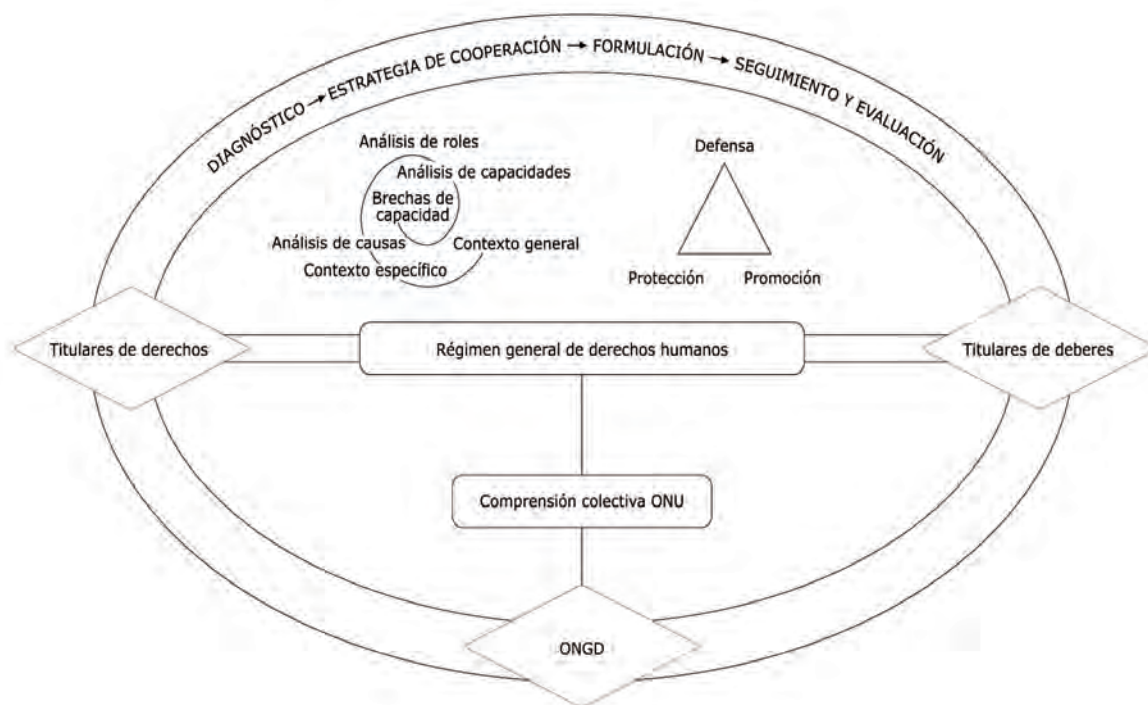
DIAGNÓSTICO → ESTRATEGIA DE COOPERACIÓN → FORMULACIÓN → SEGUIMIENTO Y EVALUACIÓN

Análisis de roles
Análisis de capacidades
Brechas de capacidad
Análisis de causas
Contexto general
Contexto específico

Defensa
Protección
Promoción

Titulares de derechos
Régimen general de derechos humanos
Titulares de deberes

Comprensión colectiva ONU

ONGD